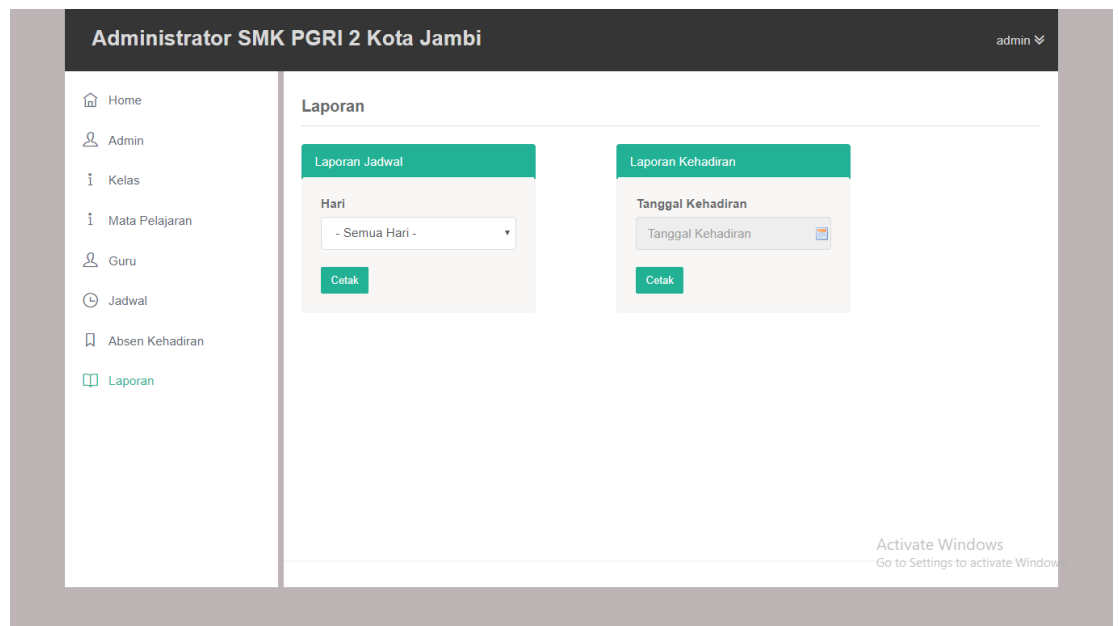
Administrator SMK PGRI 2 Kota Jambi

admin

Home
Admin
Kelas
Mata Pelajaran
Guru
Jadwal
Absen Kehadiran
Laporan

Laporan

Laporan Jadwal

Hari

- Semua Hari -

Cetak

Laporan Kehadiran

Tanggal Kehadiran

Tanggal Kehadiran

Cetak

Activate Windows
Go to Settings to activate Windows